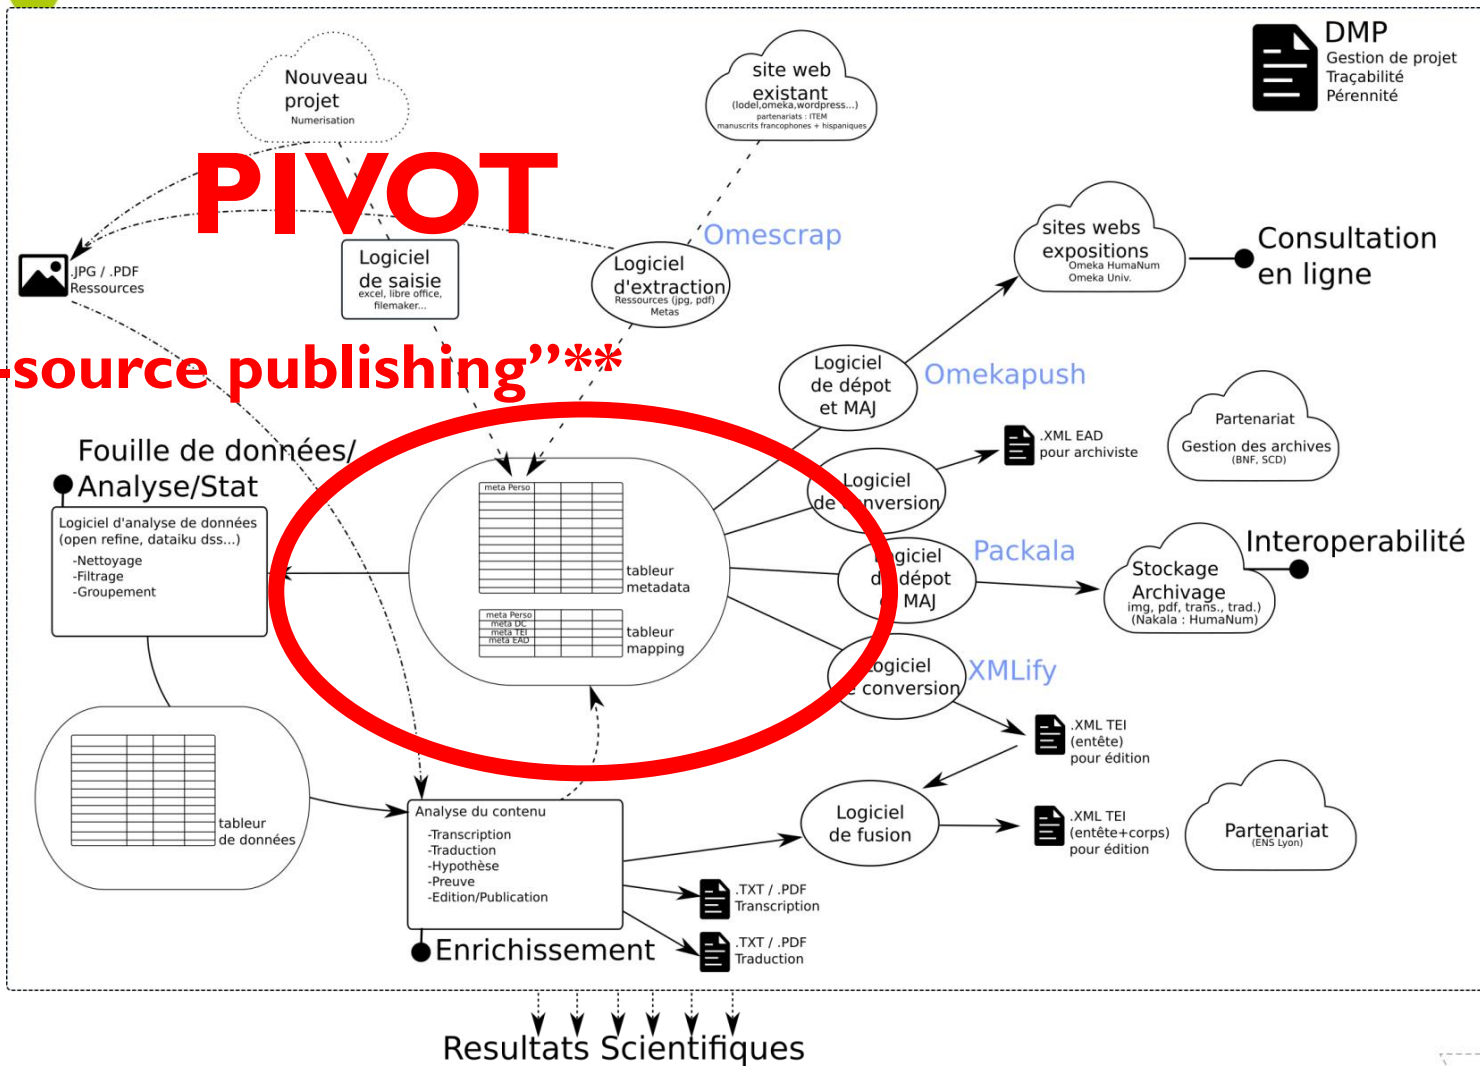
Nouveau projet
Numerisation

site web existant
(lodel,omeka,wordpress...)
partenariats : ITEM
manuscrits francophones + hispaniques

DMP
Gestion de projet
Traçabilité
Pérennité

PIVOT

.JPG / .PDF
Ressources

Logiciel de saisie
excel, libre office, filemaker...

Logiciel d'extraction
Ressources (jpg, pdf)
Metas

Omescrap

sites webs expositions
Omeka HumaNum
Omeka Univ.

Consultation en ligne

-source publishing"**

Logiciel de dépot et MAJ

Omekapush

.XML EAD
pour archiviste

Partenariat
Gestion des archives
(BNF, SCD)

Fouille de données/
Analyse/Stat

Logiciel d'analyse de données (open refine, dataiku dss...)
-Nettoyage
-Filtrage
-Groupement

meta Perso
tableur metadata

meta Perso
meta DC
meta TEI
meta EAD
tableur mapping

Logiciel de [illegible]nversion

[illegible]giciel d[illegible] dépot MAJ

Packala

Stockage Archivage
img, pdf, trans., trad.)
(Nakala : HumaNum)

Interoperabilité

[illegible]ogiciel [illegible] conversion

XMLify

.XML TEI
(entête)
pour édition

tableur de données

Analyse du contenu
-Transcription
-Traduction
-Hypothèse
-Preuve
-Edition/Publication

Logiciel de fusion

.XML TEI
(entête+corps)
pour édition

Partenariat
(ENS Lyon)

.TXT / .PDF
Transcription

.TXT / .PDF
Traduction

Enrichissement

Resultats Scientifiques